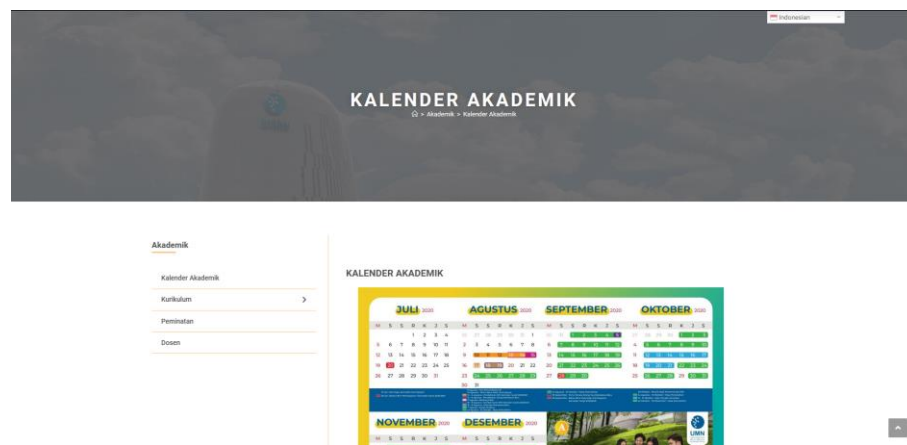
Indonesian

KALENDER AKADEMIK

> Akademik > Kalender Akademik

Akademik

Kalender Akademik

Kurikulum

Peminatan

Dosen

KALENDER AKADEMIK

JULI 2020

AGUSTUS 2020

SEPTEMBER 2020

OKTOBER 2020

NOVEMBER 2020

DESEMBER 2020

UMN